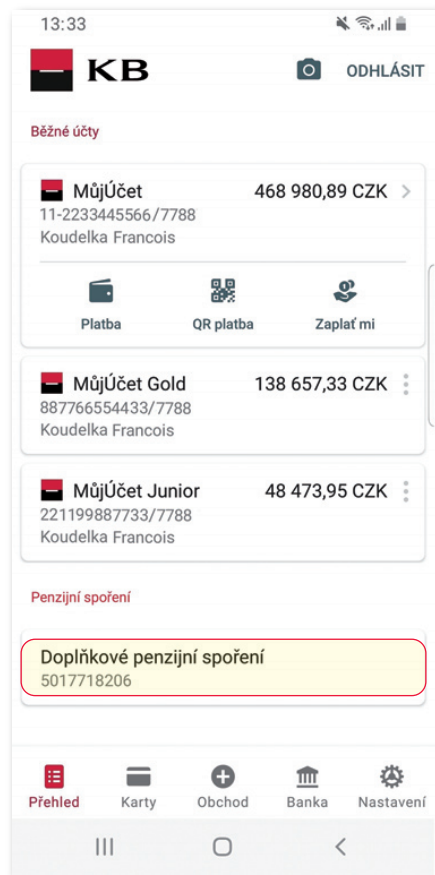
13:33

KB

ODHLÁSIT

Běžné účty

MůjÚčet 468 980,89 CZK
11-2233445566/7788
Koudelka Francois

Platba QR platba Zaplať mi

MůjÚčet Gold 138 657,33 CZK
887766554433/7788
Koudelka Francois

MůjÚčet Junior 48 473,95 CZK
221199887733/7788
Koudelka Francois

Penzijní spoření

Doplňkové penzijní spoření
5017718206

Přehled Karty Obchod Banka Nastavení